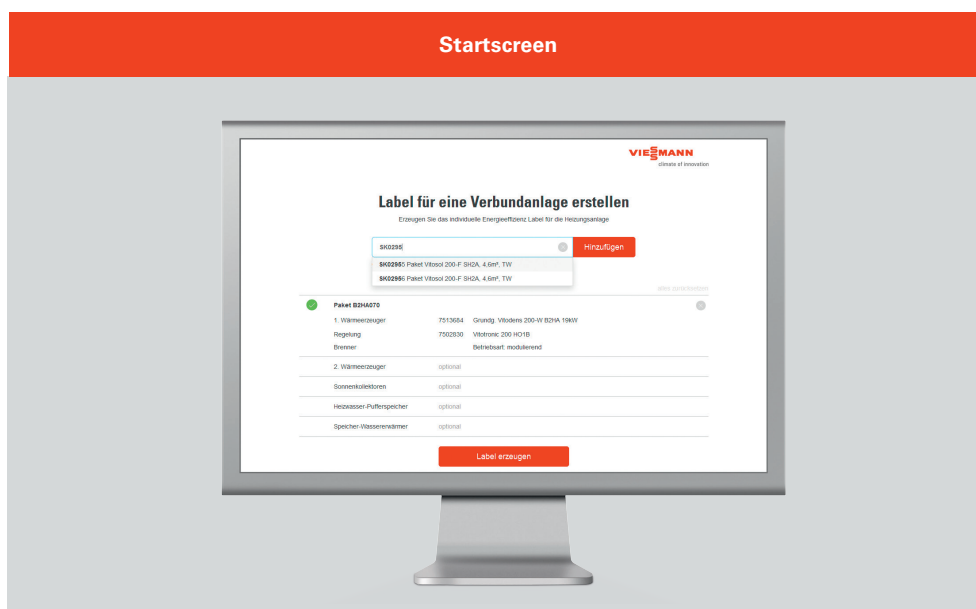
Startscreen

VIESSMANN
climate of innovation

Label für eine Verbundanlage erstellen

Erzeugen Sie das individuelle Energieeffizienz Label für die Heizungsanlage

SK0295

Hinzufügen

SK02955 Paket Vitosol 200-F SH2A, 4.6m², TW

SK02956 Paket Vitosol 200-F SH2A, 4.6m², TW

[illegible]

Paket B2HA070

1. Wärmeerzeuger 7513684 Grundg. Vitodens 200-W B2HA 19kW

Regelung 7502830 Vitotronic 200 HO1B

Brenner Betriebsart: modulierend

2. Wärmeerzeuger optional

Sonnenkollektoren optional

Heizwasser-Pufferspeicher optional

Speicher-Wassererwärmer optional

Label erzeugen